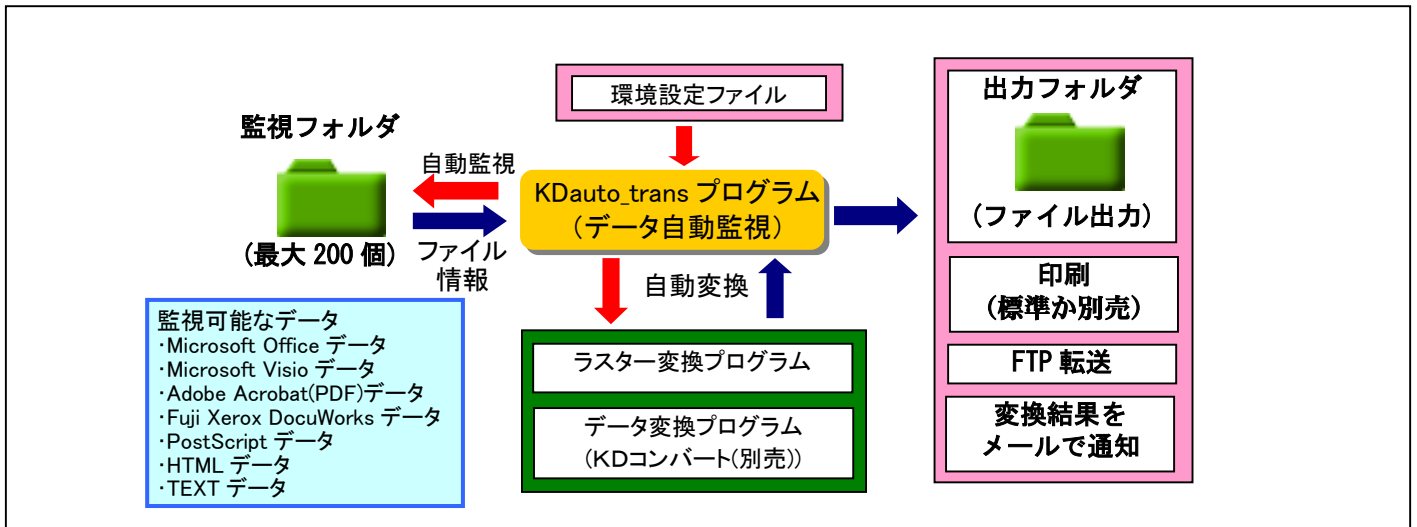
監視フォルダ

(最大 200 個)

自動監視

ファイル情報

環境設定ファイル

KDauto_trans プログラム
(データ自動監視)

自動変換

ラスター変換プログラム

データ変換プログラム
(KDコンバート(別売))

監視可能なデータ
・Microsoft Office データ
・Microsoft Visio データ
・Adobe Acrobat(PDF)データ
・Fuji Xerox DocuWorks データ
・PostScript データ
・HTML データ
・TEXT データ

出力フォルダ

(ファイル出力)

印刷
(標準か別売)

FTP 転送

変換結果を
メールで通知